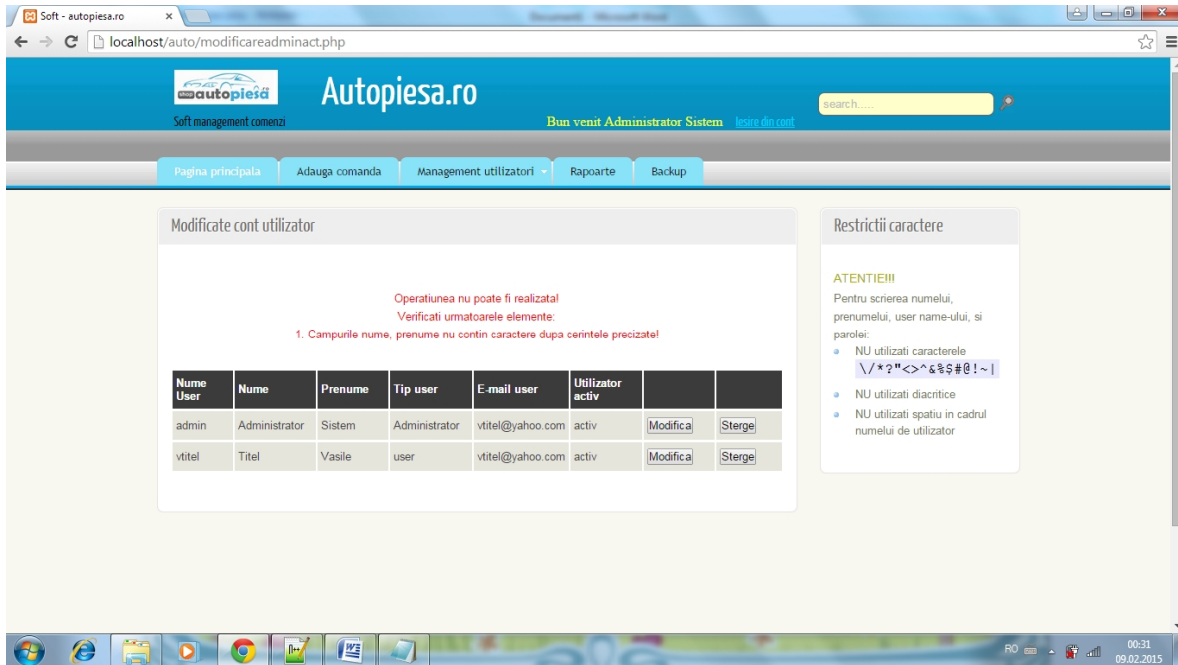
Soft - autopiesa.ro ×

localhost/auto/modificareadminact.php

autopiesă

Soft management comenzi

Autopiesa.ro

Bun venit Administrator Sistem Iesire din cont

search.....

Pagina principala | Adauga comanda | Management utilizatori | Rapoarte | Backup

Modificate cont utilizator

Operatiunea nu poate fi realizata!
Verificati urmatoarele elemente:
1. Campurile nume, prenume nu contin caractere dupa cerintele precizate!

| Nume User | Nume | Prenume | Tip user | E-mail user | Utilizator activ | | |
|---|---|---|---|---|---|---|---|
| admin | Administrator | Sistem | Administrator | vtitel@yahoo.com | activ | Modifica | Sterge |
| vtitel | Titel | Vasile | user | vtitel@yahoo.com | activ | Modifica | Sterge |

Restrictii caractere

ATENTIE!!!
Pentru scrierea numelui, prenumelui, user name-ului, si parolei:
- NU utilizati caracterele \/*?"<>^&%$#@!~|
- NU utilizati diacritice
- NU utilizati spatiu in cadrul numelui de utilizator

RO 00:31 09.02.2015